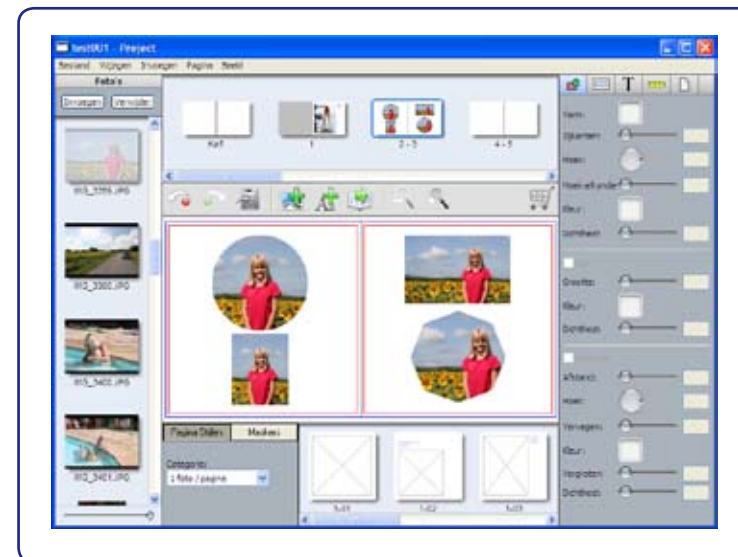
testRU1 - Project

Bestand Wijzigen Invoegen Pagina Beeld

Foto's

Invoegen Verwijder

IMG_3399.JPG

IMG_3300.JPG

IMG_3400.JPG

IMG_3401.JPG

Kaft

1

2 - 3

4 - 5

Pagina Stijlen Maskers

Categorie:

1 foto / pagina

Vorm:

Afronden:

Hoek:

Hoek effenrand:

Kleur:

Dichtheid:

Grootte:

Kleur:

Dichtheid:

Afstand:

Hoek:

Vervagen:

Kleur:

Vergroten:

Dichtheid: